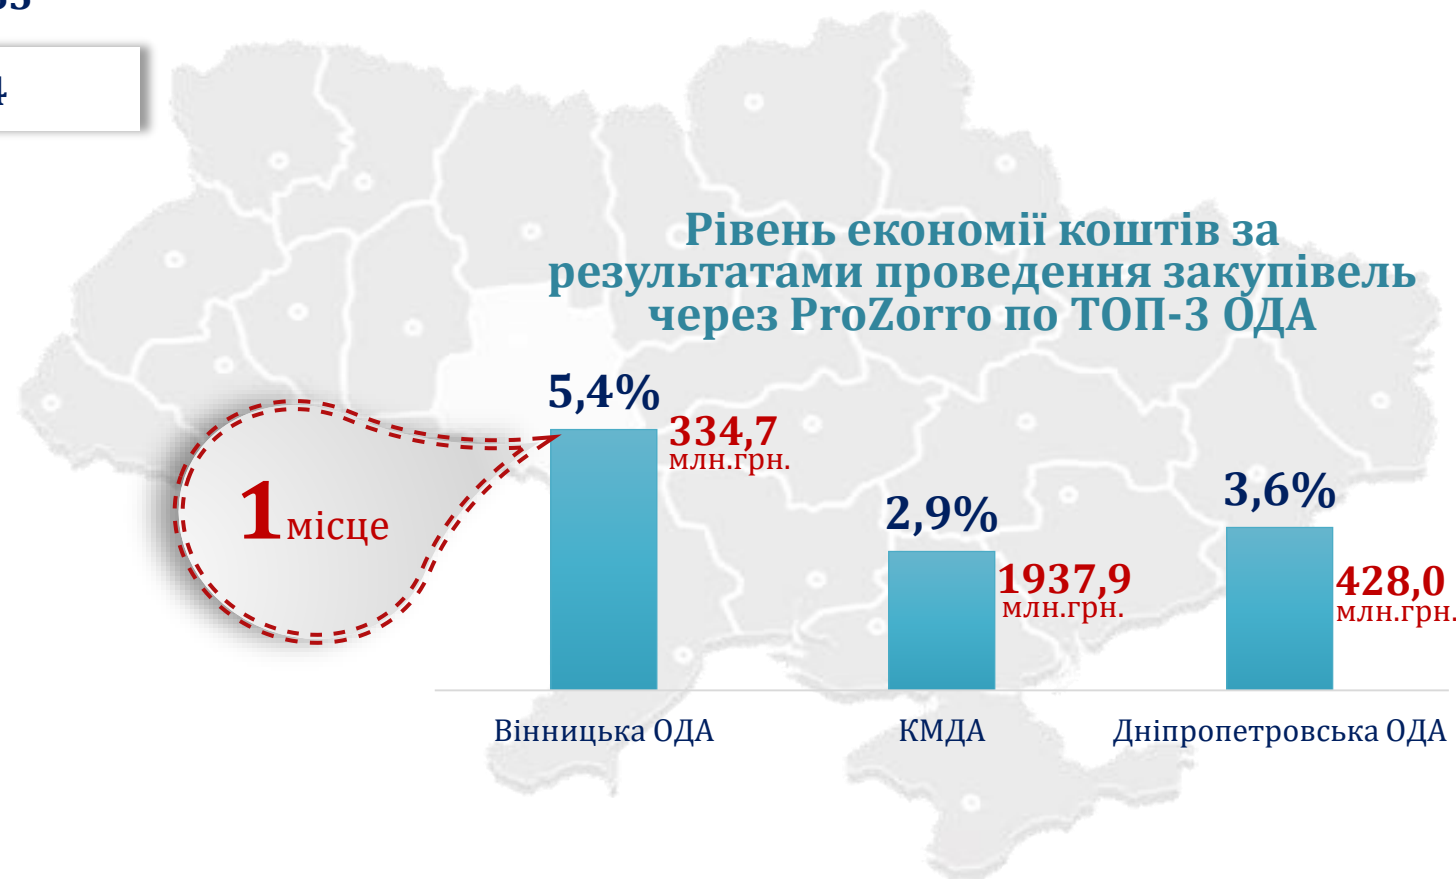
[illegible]

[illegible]

Рівень економії коштів за результатами проведення закупівель через ProZorro по ТОП-3 ОДА

1 місце

5,4%
334,7 млн.грн.

2,9%
1937,9 млн.грн.

3,6%
428,0 млн.грн.

Вінницька ОДА

КМДА

Дніпропетровська ОДА